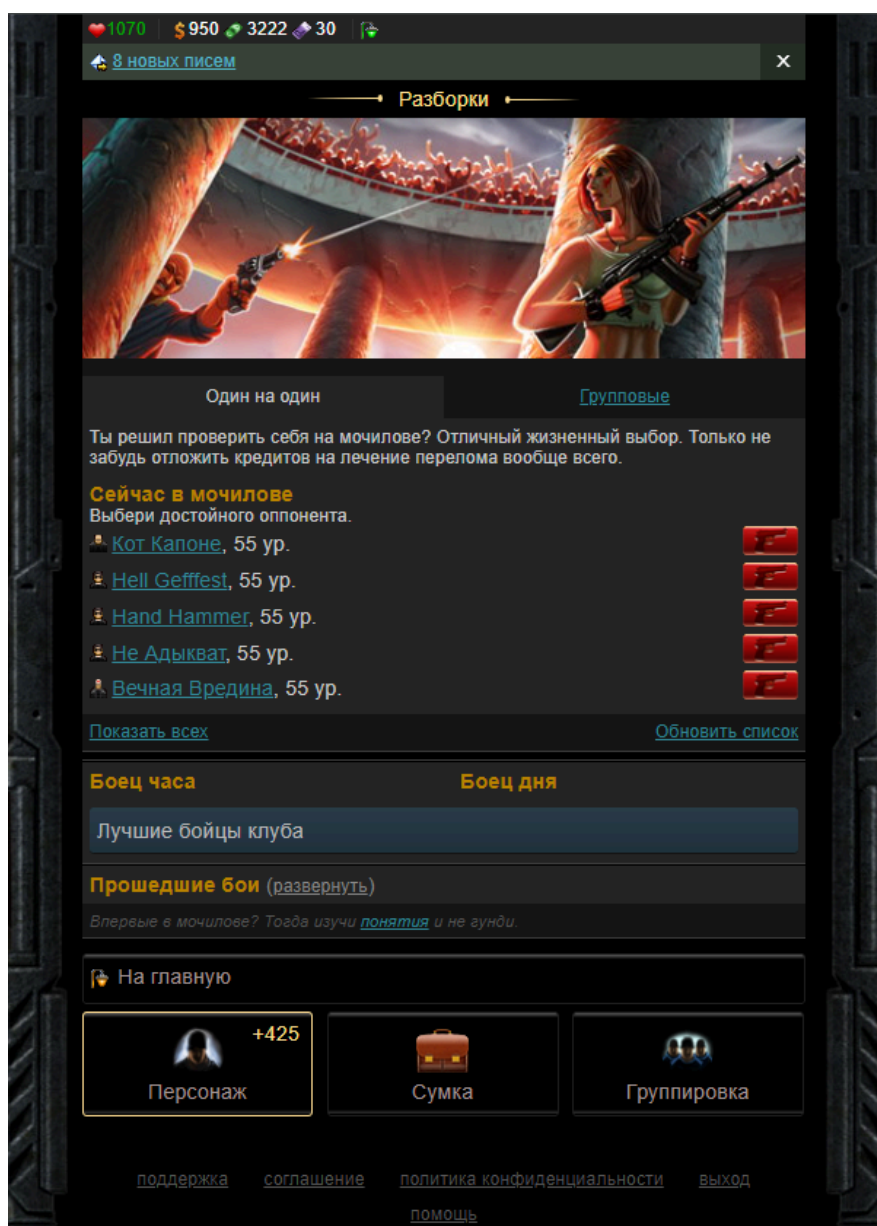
1070 $950 3222 30

8 новых писем ×

Разборки

Один на один | Групповые

Ты решил проверить себя на мочилове? Отличный жизненный выбор. Только не забудь отложить кредитов на лечение перелома вообще всего.

Сейчас в мочилове
Выбери достойного оппонента.
Кот Капоне, 55 ур.
Hell Gefffest, 55 ур.
Hand Hammer, 55 ур.
Не Адыкват, 55 ур.
Вечная Вредина, 55 ур.

Показать всех
Обновить список

Боец часа
Боец дня

Лучшие бойцы клуба

Прошедшие бои (развернуть)

Впервые в мочилове? Тогда изучи понятия и не гунди.

На главную

+425
Персонаж
Сумка
Группировка

поддержка соглашение политика конфиденциальности выход помощь